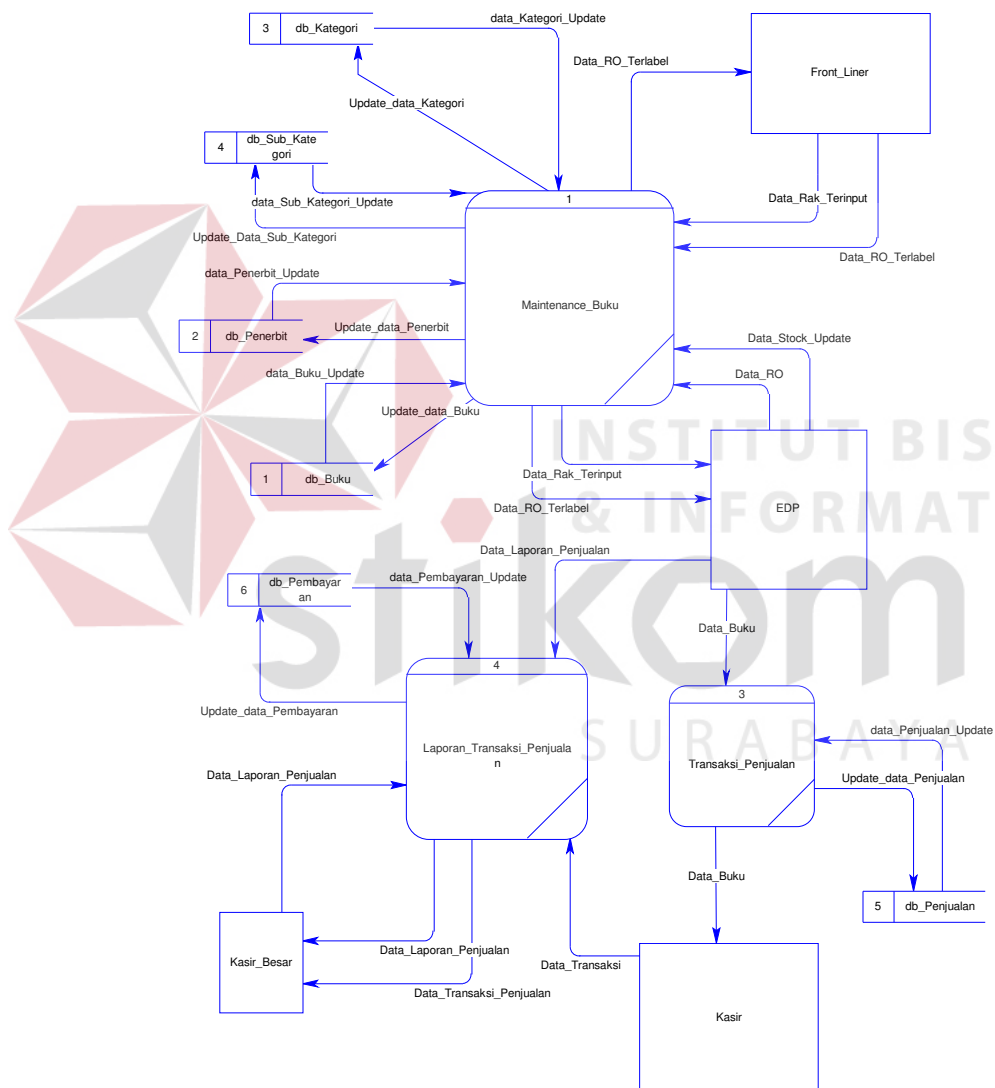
3 db_Kategori

data_Kategori_Update

Data_RO_Terlabel

Front_Liner

Update_data_Kategori

4 db_Sub_Kategori

data_Sub_Kategori_Update

Update_Data_Sub_Kategori

1

Data_Rak_Terinput

Data_RO_Terlabel

data_Penerbit_Update

2 db_Penerbit

Update_data_Penerbit

Maintenance_Buku

Data_Stock_Update

data_Buku_Update

Data_RO

Update_data_Buku

1 db_Buku

Data_Rak_Terinput

Data_RO_Terlabel

EDP

INSTITUT BIS & INFORMAT

stikom

Data_Laporan_Penjualan

6 db_Pembayaran

data_Pembayaran_Update

Data_Buku

4

3

Update_data_Pembayaran

SURABAYA

data_Penjualan_Update

Laporan_Transaksi_Penjualan

Transaksi_Penjualan

Data_Laporan_Penjualan

Update_data_Penjualan

Data_Buku

5 db_Penjualan

Kasir_Besar

Data_Laporan_Penjualan

Data_Transaksi

Data_Transaksi_Penjualan

Kasir